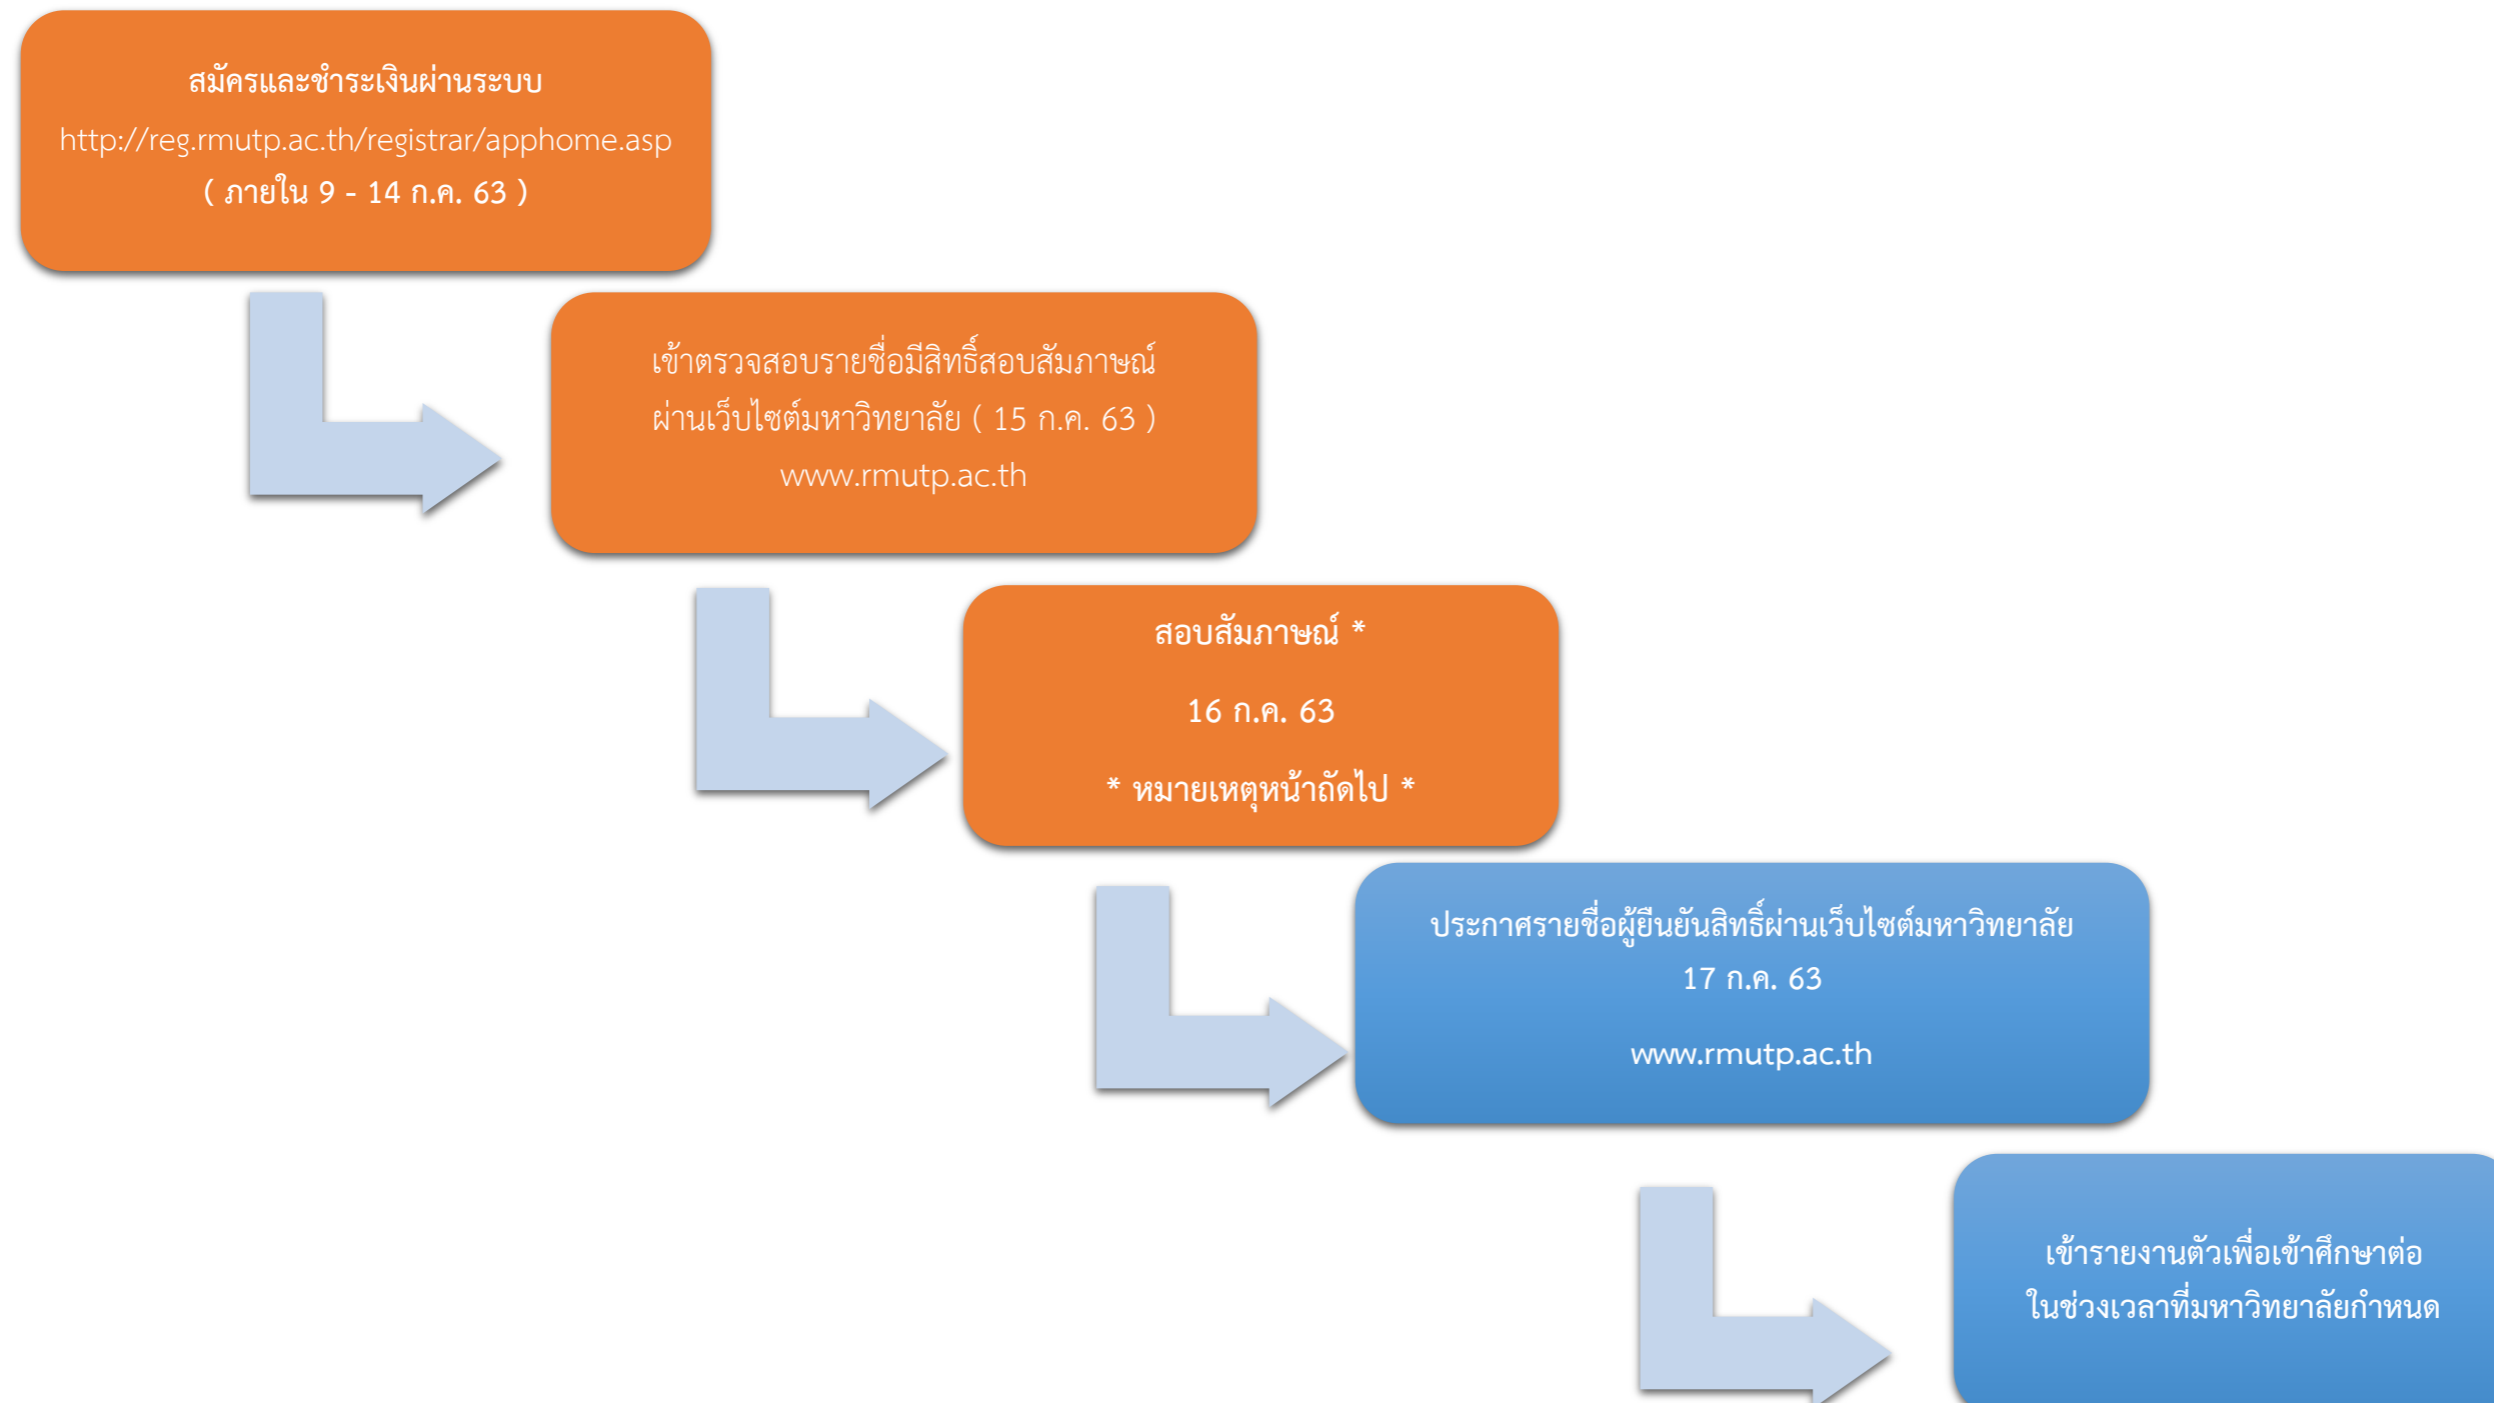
สมัครและชำระเงินผ่านระบบ
http://reg.rmutp.ac.th/registrar/apphome.asp
( ภายใน 9 - 14 ก.ค. 63 )

เข้าตรวจสอบรายชื่อมีสิทธิ์สอบสัมภาษณ์ ผ่านเว็บไซต์มหาวิทยาลัย ( 15 ก.ค. 63 )
www.rmutp.ac.th

สอบสัมภาษณ์ *

16 ก.ค. 63

* หมายเหตุหน้าถัดไป *

ประกาศรายชื่อผู้ยืนยันสิทธิ์ผ่านเว็บไซต์มหาวิทยาลัย
17 ก.ค. 63

www.rmutp.ac.th

เข้ารายงานตัวเพื่อเข้าศึกษาต่อ ในช่วงเวลาที่มหาวิทยาลัยกำหนด